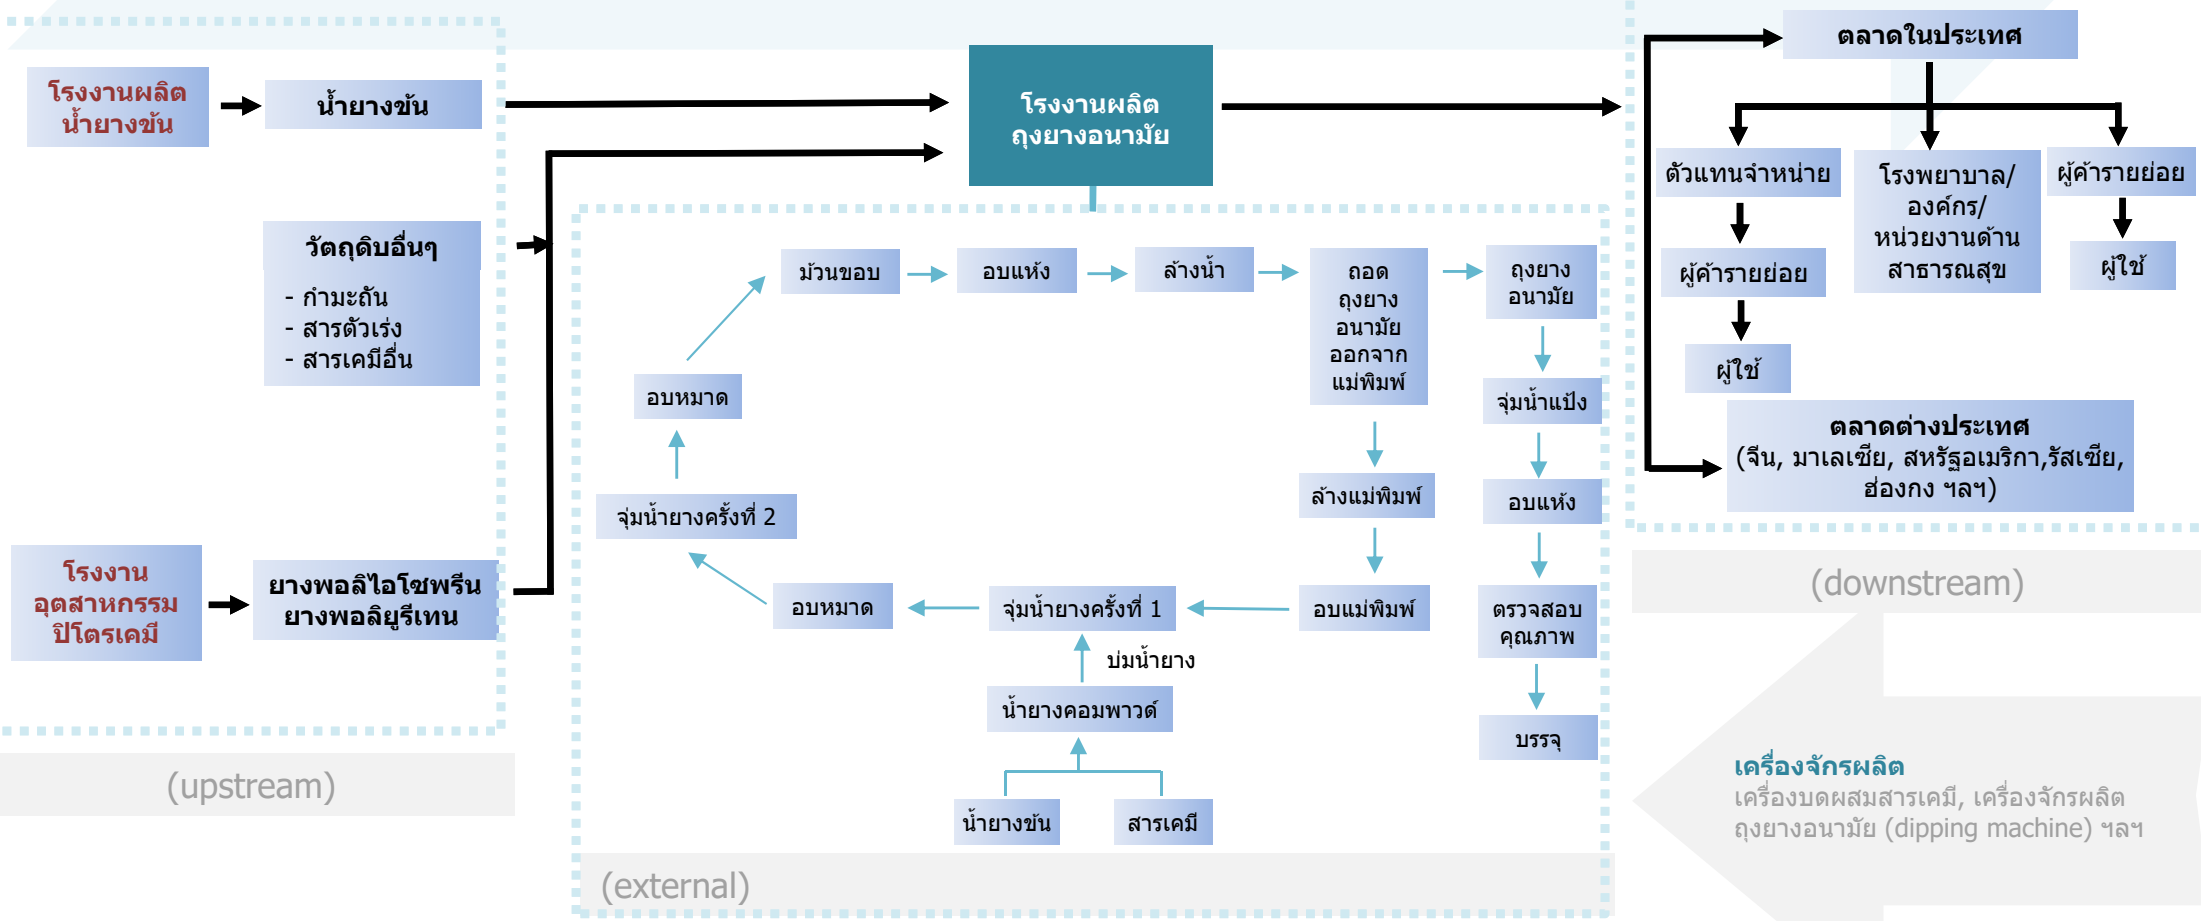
โรงงานผลิตน้ำยางข้น

น้ำยางข้น

วัตถุดิบอื่นๆ
- กำมะถัน
- สารตัวเร่ง
- สารเคมีอื่น

โรงงานอุตสาหกรรมปิโตรเคมี

ยางพอลิไอโซพรีน ยางพอลิยูรีเทน

(upstream)

โรงงานผลิตถุงยางอนามัย

ม้วนขอบ

อบแห้ง

ล้างน้ำ

ถอดถุงยางอนามัยออกจากแม่พิมพ์

ถุงยางอนามัย

อบหมาด

จุ่มน้ำแป้ง

ล้างแม่พิมพ์

อบแห้ง

จุ่มน้ำยางครั้งที่ 2

อบหมาด

จุ่มน้ำยางครั้งที่ 1

อบแม่พิมพ์

ตรวจสอบคุณภาพ

ปั่มน้ำยาง

น้ำยางคอมพาวด์

บรรจุ

น้ำยางข้น

สารเคมี

(external)

ตลาดในประเทศ

ตัวแทนจำหน่าย

โรงพยาบาล/องค์กร/หน่วยงานด้านสาธารณสุข

ผู้ค้ารายย่อย

ผู้ค้ารายย่อย

ผู้ใช้

ผู้ใช้

ตลาดต่างประเทศ
(จีน, มาเลเซีย, สหรัฐอเมริกา,รัสเซีย, ฮ่องกง ฯลฯ)

(downstream)

เครื่องจักรผลิต
เครื่องบดผสมสารเคมี, เครื่องจักรผลิตถุงยางอนามัย (dipping machine) ฯลฯ